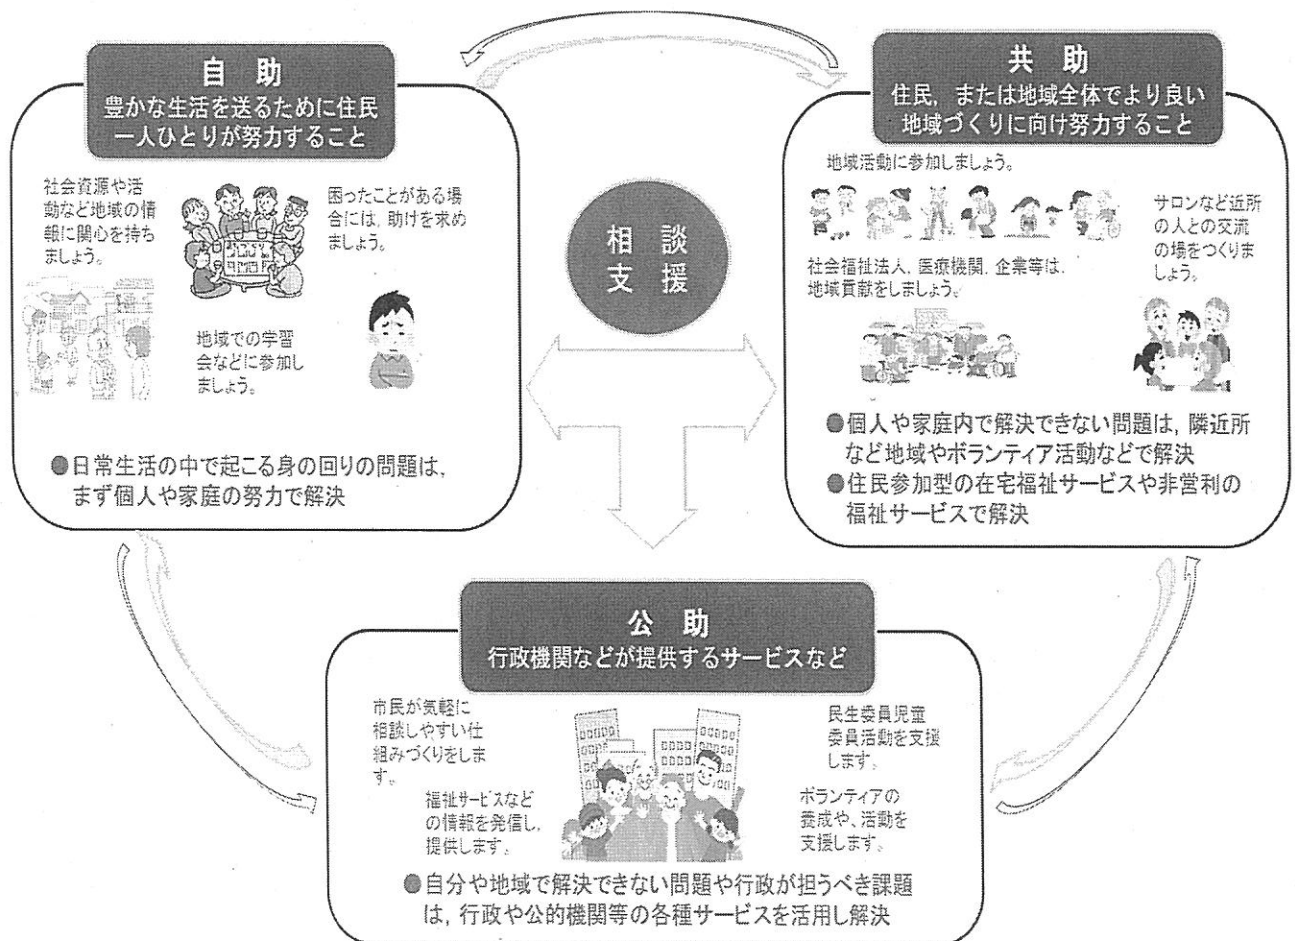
自助
豊かな生活を送るために住民一人ひとりが努力すること

社会資源や活動など地域の情報に関心を持ちましょう。

困ったことがある場合には、助けを求めましょう。

地域での学習会などに参加しましょう。

●日常生活の中で起こる身の回りの問題は、まず個人や家庭の努力で解決

相談
支援

共助
住民，または地域全体でより良い地域づくりに向け努力すること

地域活動に参加しましょう。

サロンなど近所の人との交流の場をつくりましょう。

社会福祉法人、医療機関、企業等は、地域貢献をしましょう。

●個人や家庭内で解決できない問題は，隣近所など地域やボランティア活動などで解決
●住民参加型の在宅福祉サービスや非営利の福祉サービスで解決

公助
行政機関などが提供するサービスなど

市民が気軽に相談しやすい仕組みづくりをします。

福祉サービスなどの情報を発信し、提供します。

民生委員児童委員活動を支援します。

ボランティアの養成や、活動を支援します。

●自分や地域で解決できない問題や行政が担うべき課題は，行政や公的機関等の各種サービスを活用し解決